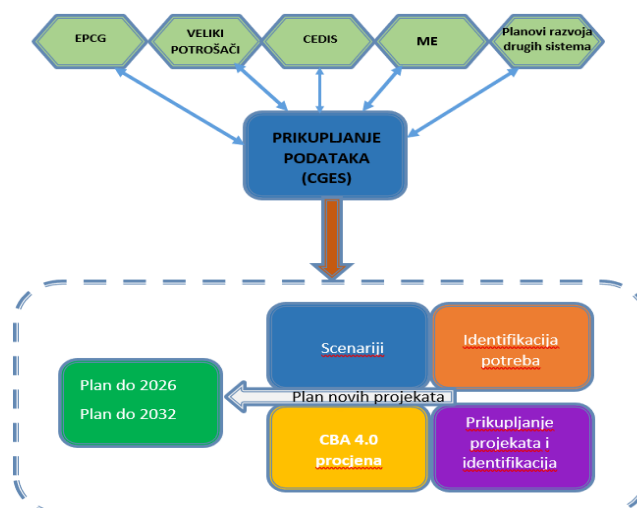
EPCG

VELIKI POTROŠAČI

CEDIS

ME

Planovi razvoja drugih sistema

PRIKUPLJANJE PODATAKA (CGES)

Scenariji

Identifikacija potreba

Plan do 2026

Plan do 2032

Plan novih projekata

CBA 4.0 procjena

Prikupljanje projekata i identifikacija